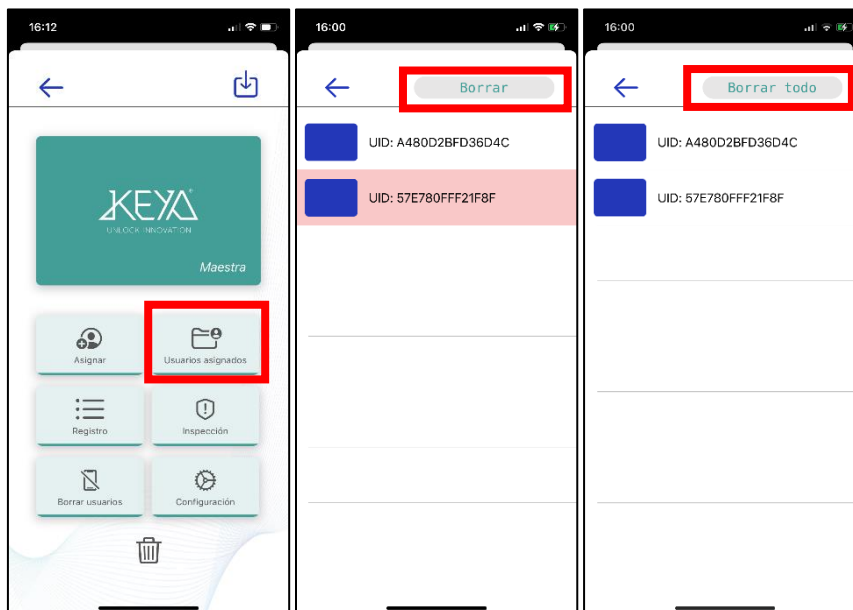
16:12

KEYA
UNLOCK INNOVATION
Maestra

Asignar
Usuarios asignados
Registro
Inspección
Borrar usuarios
Configuración

16:00

Borrar

UID: A480D2BFD36D4C
UID: 57E780FFF21F8F

16:00

Borrar todo

UID: A480D2BFD36D4C
UID: 57E780FFF21F8F